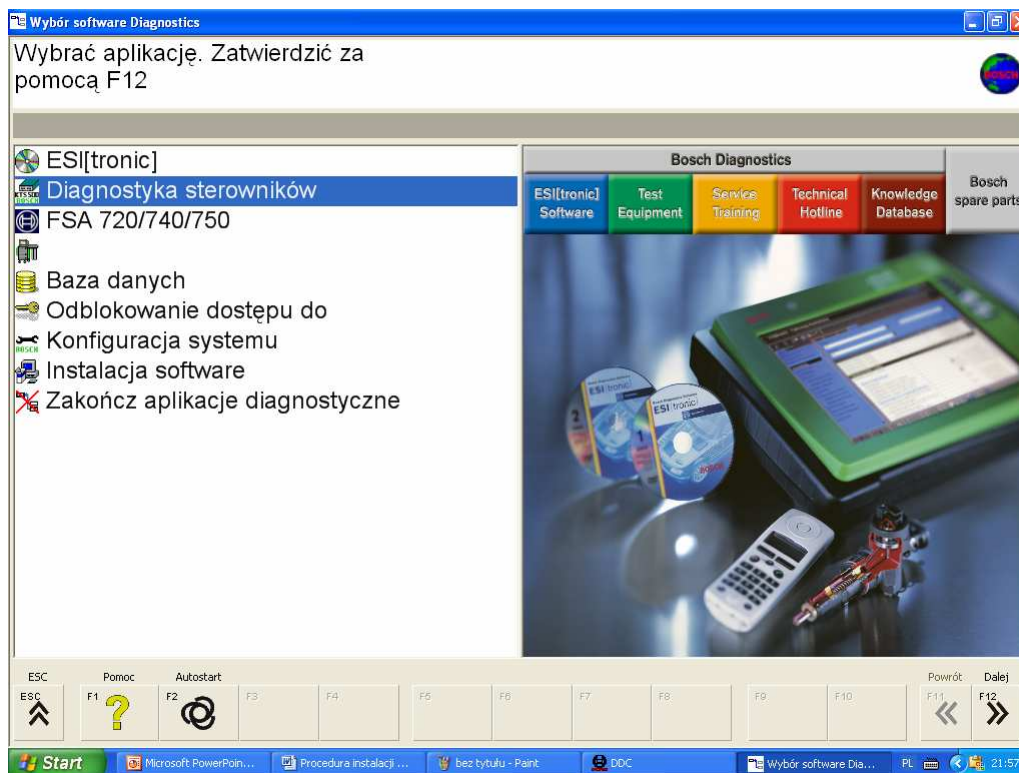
Wybór software Diagnostics

Wybrać aplikację. Zatwierdzić za pomocą F12

ESI[tronic]
Diagnostyka sterowników
FSA 720/740/750
Baza danych
Odblokowanie dostępu do
Konfiguracja systemu
Instalacja software
Zakończ aplikacje diagnostyczne

Bosch Diagnostics

| ESI[tronic] Software | Test Equipment | Service Training | Technical Hotline | Knowledge Database | Bosch spare parts |
|---|---|---|---|---|---|

ESI[tronic]
ESI[tronic]
1
2

ESC
Pomoc
Autostart
Powrót
Dalej
ESC
F1
F2
F3
F4
F5
F6
F7
F8
F9
F10
F11
F12

Start
Microsoft PowerPoin...
Procedura instalacji ...
bez tytułu - Paint
DDC
Wybór software Dia...
PL
21:57